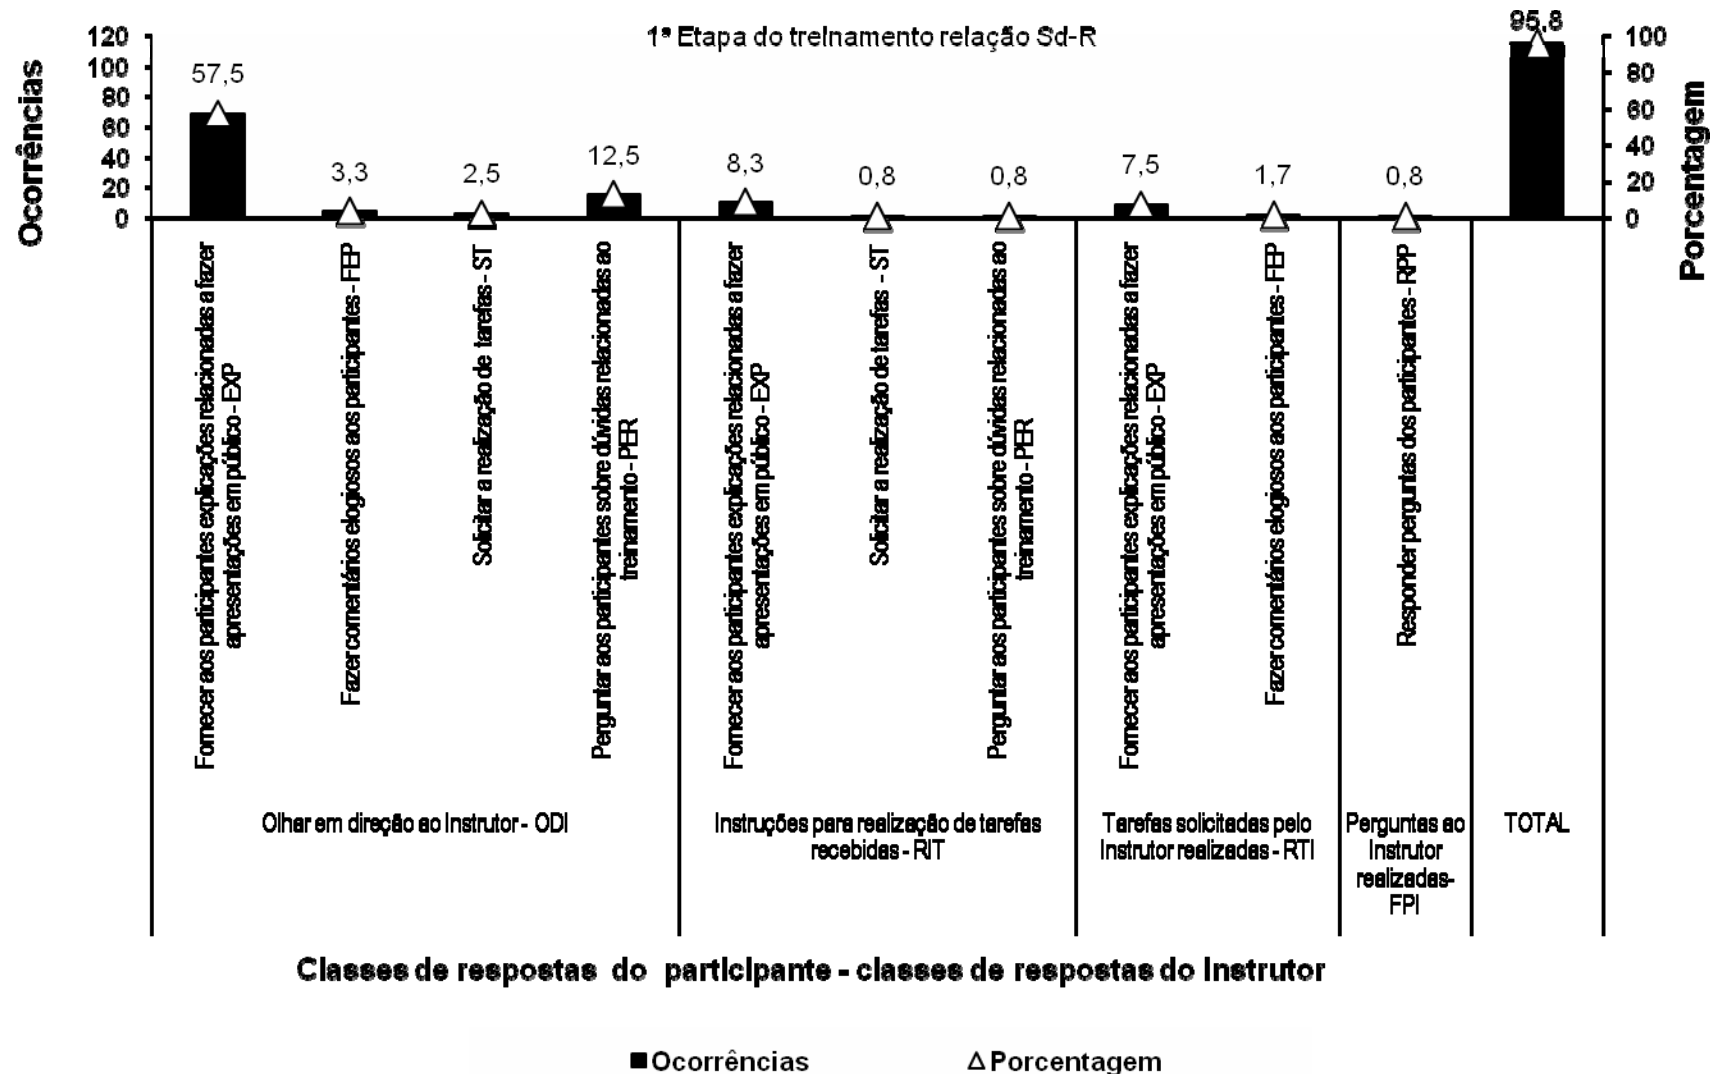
1ª Etapa do treinamento relação Sd-R

Ocorrências

120
100
80
60
40
20
0

57,5
3,3
2,5
12,5
8,3
0,8
0,8
7,5
1,7
0,8
95,8

100
80
60
40
20
0

Porcentagem

Fornecer aos participantes explicações relacionadas a fazer apresentações em público - EXP

Fazer comentários elogiosos aos participantes - FEP

Solicitar a realização de tarefas - ST

Perguntar aos participantes sobre dúvidas relacionadas ao treinamento - PER

Fornecer aos participantes explicações relacionadas a fazer apresentações em público - EXP

Solicitar a realização de tarefas - ST

Perguntar aos participantes sobre dúvidas relacionadas ao treinamento - PER

Fornecer aos participantes explicações relacionadas a fazer apresentações em público - EXP

Fazer comentários elogiosos aos participantes - FEP

Responder perguntas dos participantes - RPP

Olhar em direção ao Instrutor - ODI

Instruções para realização de tarefas recebidas - RIT

Tarefas solicitadas pelo Instrutor realizadas - RTI

Perguntas ao Instrutor realizadas- FPI

TOTAL

Classes de respostas do participante - classes de respostas do Instrutor

■Ocorrências
△Porcentagem